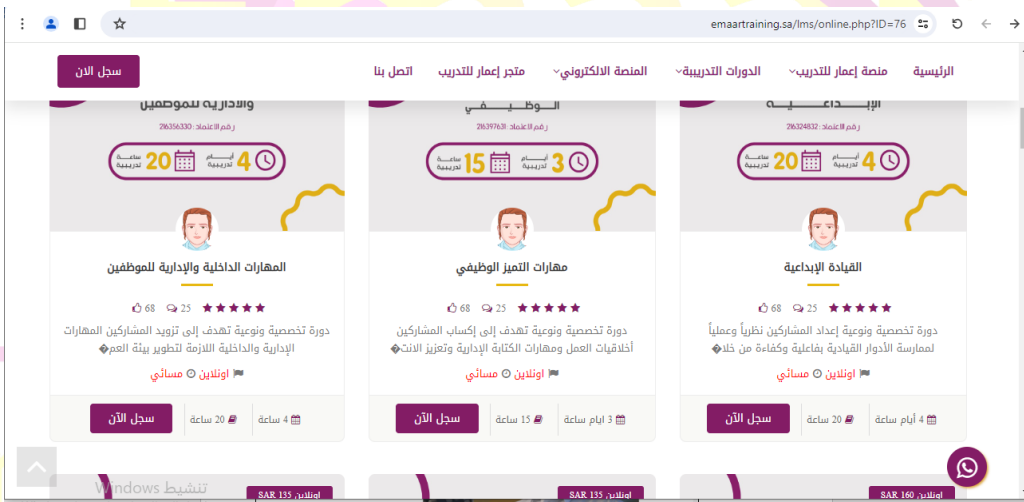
emaartraining.sa/lms/online.php?ID=76

الرئيسية منصة إعمار للتدريب الدورات التدريبية المنصة الالكتروني متجر إعمار للتدريب اتصل بنا

سجل الان

والإدارية للموظفين
رقم الاعتماد : 216356330
4 أيام تدريبية 20 ساعة تدريبية

المهارات الداخلية والإدارية للموظفين
68 25
دورة تخصصية ونوعية تهدف إلى تزويد المشاركين المهارات الإدارية والداخلية اللازمة لتطوير بيئة العم�
اونلاين مسائي
4 ساعة 20 ساعة سجل الآن

الوظيفي
رقم الاعتماد : 216397631
3 أيام تدريبية 15 ساعة تدريبية

مهارات التميز الوظيفي
68 25
دورة تخصصية ونوعية تهدف إلى إكساب المشاركين أخلاقيات العمل ومهارات الكتابة الإدارية وتعزيز الانت�
اونلاين مسائي
3 ايام ساعة 15 ساعة سجل الآن

الإبداعية
رقم الاعتماد : 216324832
4 أيام تدريبية 20 ساعة تدريبية

القيادة الإبداعية
68 25
دورة تخصصية ونوعية إعداد المشاركين نظرياً وعملياً لممارسة الأدوار القيادية بفاعلية وكفاءة من خلا�
اونلاين مسائي
4 أيام ساعة 20 ساعة سجل الآن

اونلاين SAR 135
اونلاين SAR 135
اونلاين SAR 160
Windows تنشيط